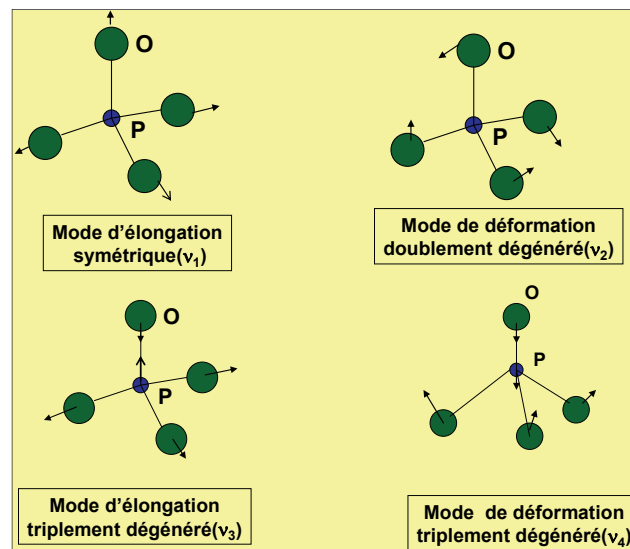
O

P

Mode d'élongation symétrique($\nu_1$)

O

P

Mode de déformation doublement dégénéré($\nu_2$)

O

P

Mode d'élongation triplement dégénéré($\nu_3$)

O

P

Mode de déformation triplement dégénéré($\nu_4$)